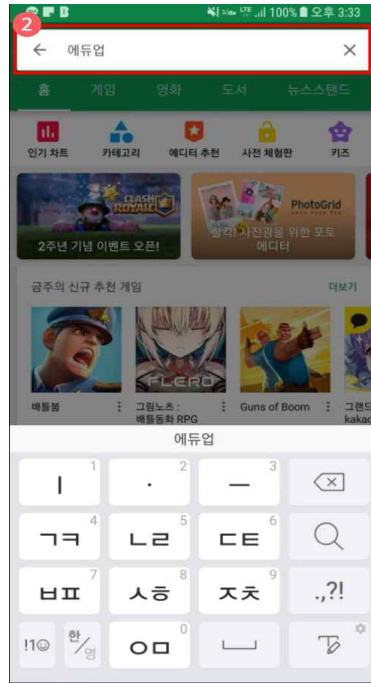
2
100% 오후 3:33
← 에듀업 ×
홈 게임 영화 도서 뉴스스탠드
인기 차트 카테고리 에디터 추천 사전 체험판 키즈
CLASH ROYALE
2주년 기념 이벤트 오픈!
PhotoGrid
쉽고 사진광을 위한 포토 에디터
금주의 신규 추천 게임 더보기
FLERO
배틀봉 그림노즈 : 배틀동화 RPG Guns of Boom 그랜드 kakao
에듀업
ㅣ 1 · 2 ㅡ 3
ㄱㅋ 4 ㄴㄹ 5 ㄷㅌ 6
ㅂㅍ 7 ㅅㅎ 8 ㅈㅊ 9 .,?!
!1☺ 한/영 ㅇㅁ 0